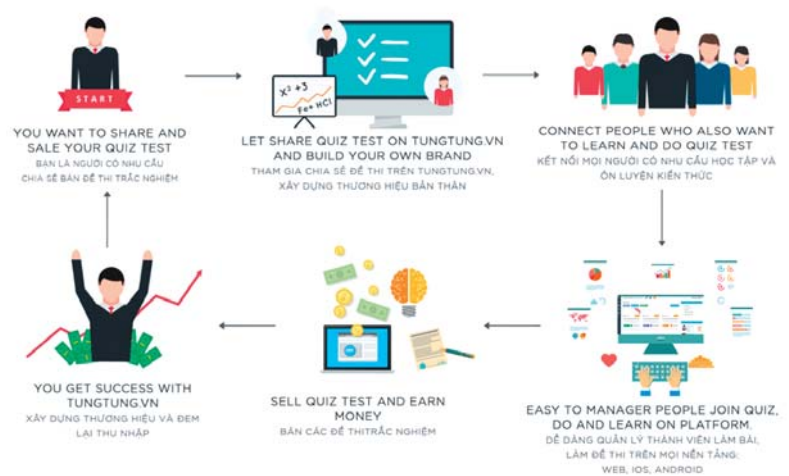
START

YOU WANT TO SHARE AND SALE YOUR QUIZ TEST
BẠN LÀ NGƯỜI CÓ NHU CẦU CHIA SẺ BÀN ĐỀ THI TRẮC NGHIỆM

$x^2+3$
$Fe+HCl$

LET SHARE QUIZ TEST ON TUNGTUNG.VN AND BUILD YOUR OWN BRAND
THAM GIA CHIA SẺ ĐỀ THI TRÊN TUNGTUNG.VN, XÂY DỰNG THƯƠNG HIỆU BẢN THÂN

CONNECT PEOPLE WHO ALSO WANT TO LEARN AND DO QUIZ TEST
KẾT NỐI MỌI NGƯỜI CÓ NHU CẦU HỌC TẬP VÀ ÔN LUYỆN KIẾN THỨC

EASY TO MANAGER PEOPLE JOIN QUIZ, DO AND LEARN ON PLATFORM.
DỄ DÀNG QUẢN LÝ THÀNH VIÊN LÀM BÀI, LÀM ĐỀ THI TRÊN MỌI NỀN TẢNG: WEB, IOS, ANDROID

SELL QUIZ TEST AND EARN MONEY
BÁN CÁC ĐỀ THI TRẮC NGHIỆM

YOU GET SUCCESS WITH TUNGTUNG.VN
XÂY DỰNG THƯƠNG HIỆU VÀ ĐEM LẠI THU NHẬP